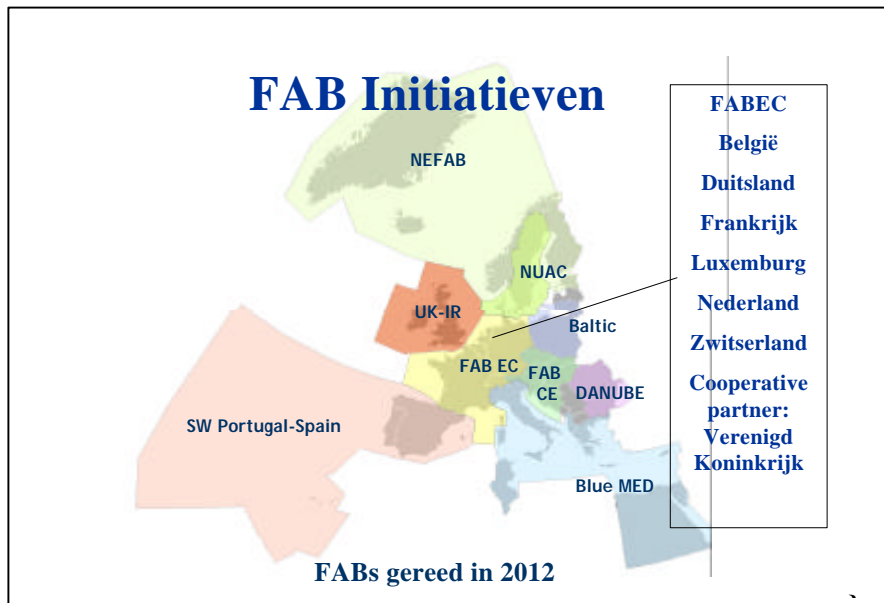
FAB Initiatieven

NEFAB

NUAC

UK-IR

Baltic

FAB EC

FAB CE

DANUBE

SW Portugal-Spain

Blue MED

FABEC
België
Duitsland
Frankrijk
Luxemburg
Nederland
Zwitserland
Cooperative partner: Verenigd Koninkrijk

FABs gereed in 2012